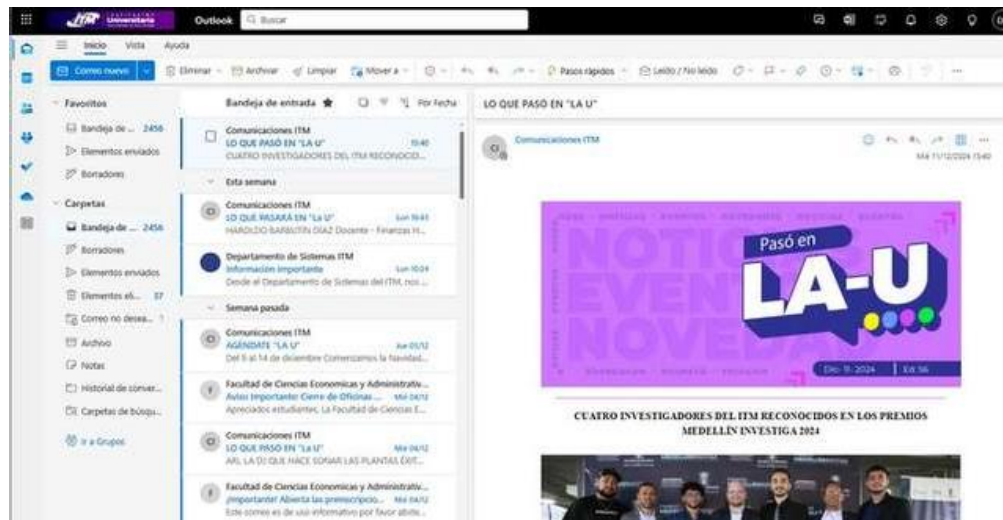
ITM Universitaria
Outlook
Buscar

Inicio Vista Ayuda

Correo nuevo
Eliminar
Archivar
Limpiar
Mover a
Pasos rápidos
Leído / No leído

Favoritos
Bandeja de ... 2456
Elementos enviados
Borradores

Carpetas
Bandeja de ... 2456
Borradores
Elementos enviados
Elementos el... 37
Correo no desea... 1
Archivo
Notas
Historial de conver...
Carpetas de búsqu...
Ir a Grupos

Bandeja de entrada
Por fecha

Comunicaciones ITM
LO QUE PASÓ EN "LA U"
15:40
CUATRO INVESTIGADORES DEL ITM RECONOCID...

Esta semana

Comunicaciones ITM
LO QUE PASARÁ EN "La U"
Lun 16:43
HAROLDO BARBUTIN DÍAZ Docente - Finanzas H...

Departamento de Sistemas ITM
Información importante
Lun 10:24
Desde el Departamento de Sistemas del ITM, nos ...

Semana pasada

Comunicaciones ITM
AGÉNDATE "LA U"
Jue 05/12
Del 9 al 14 de diciembre Comenzamos la Navidad...

Facultad de Ciencias Economicas y Administrativ...
Aviso Importante: Cierre de Oficinas ...
Mié 04/12
Apreciados estudiantes, La Facultad de Ciencias E...

Comunicaciones ITM
LO QUE PASÓ EN "LA U"
Mié 04/12
ARL LA DJ QUE HACE SONAR LAS PLANTAS EXIT...

Facultad de Ciencias Economicas y Administrativ...
¡Importante! Abierta las preinscripcio...
Mié 04/12
Este correo es de uso informativo por favor abste...

LO QUE PASÓ EN "LA U"

Comunicaciones ITM
Mié 11/12/2024 15:40

NOTICIAS EVENTOS NOVEDADES
Pasó en
LA-U
Dic. 11. 2024
Ed. 56

CUATRO INVESTIGADORES DEL ITM RECONOCIDOS EN LOS PREMIOS MEDELLÍN INVESTIGA 2024